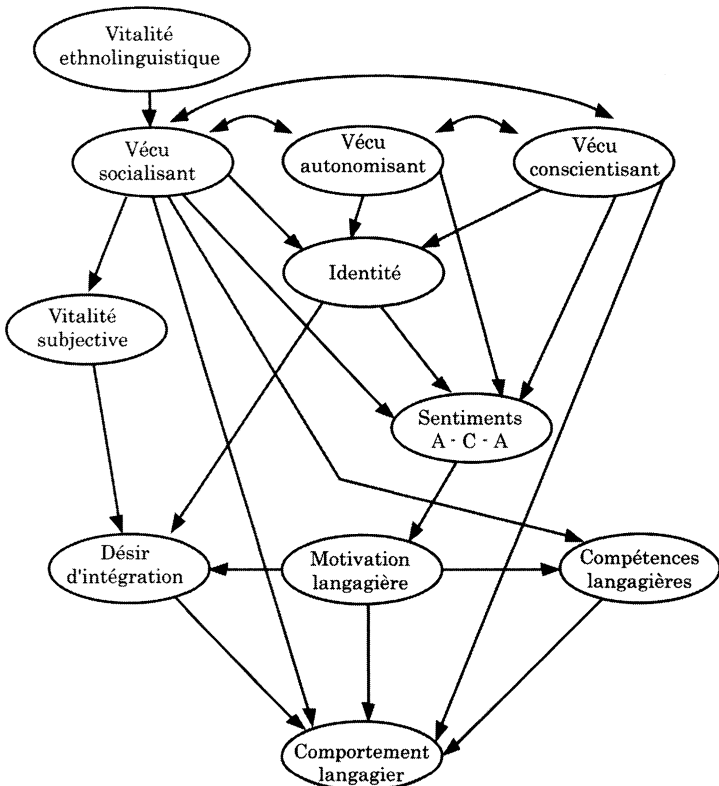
Vitalité ethnolinguistique

Vécu socialisant

Vécu autonomisant

Vécu conscientisant

Identité

Vitalité subjective

Sentiments A - C - A

Désir d'intégration

Motivation langagière

Compétences langagières

Comportement langagier